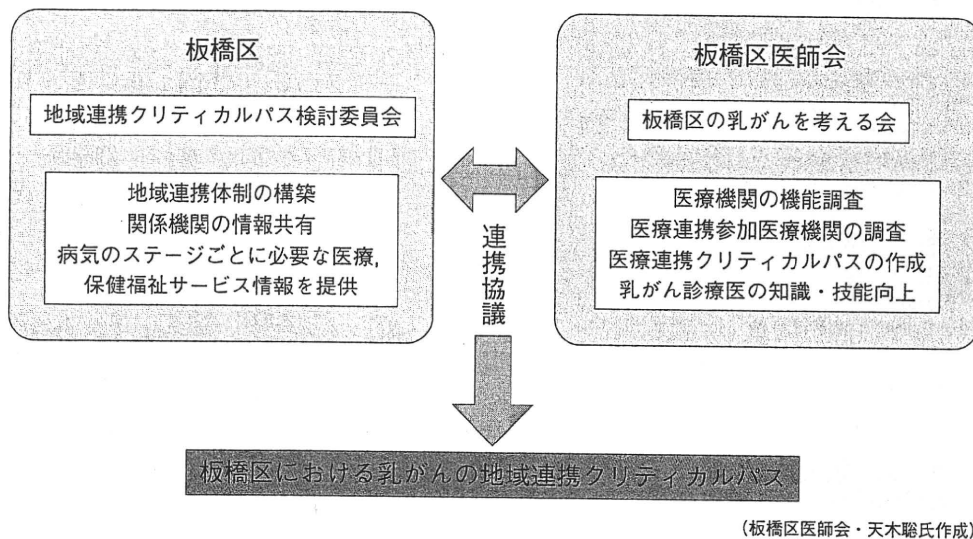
板橋区

地域連携クリティカルパス検討委員会

地域連携体制の構築
関係機関の情報共有
病気のステージごとに必要な医療,
保健福祉サービス情報を提供

連携協議

板橋区医師会

板橋区の乳がんを考える会

医療機関の機能調査
医療連携参加医療機関の調査
医療連携クリティカルパスの作成
乳がん診療医の知識・技能向上

板橋区における乳がんの地域連携クリティカルパス

(板橋区医師会・天木聡氏作成)